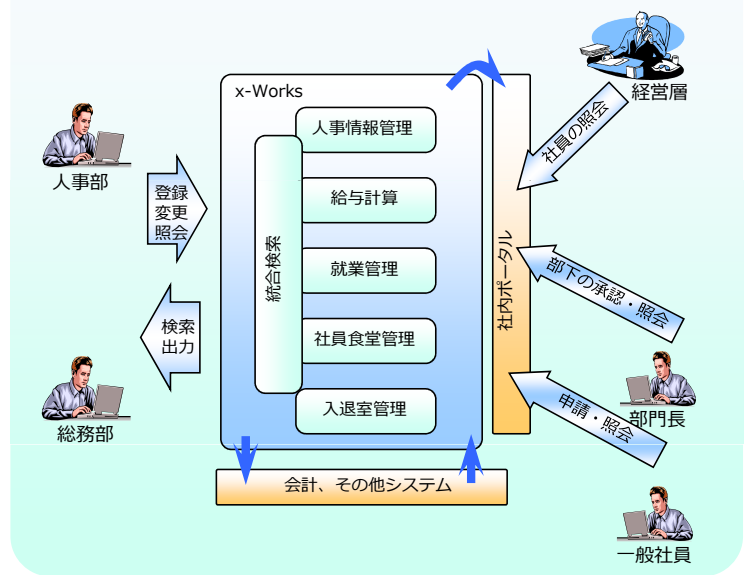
x-Works

人事情報管理

給与計算

就業管理

社員食堂管理

入退室管理

統合検索

社内ポータル

会計、その他システム

人事部

登録
変更
照会

検索
出力

総務部

経営層

社員の照会

部下の承認・照会

申請・照会

部門長

一般社員